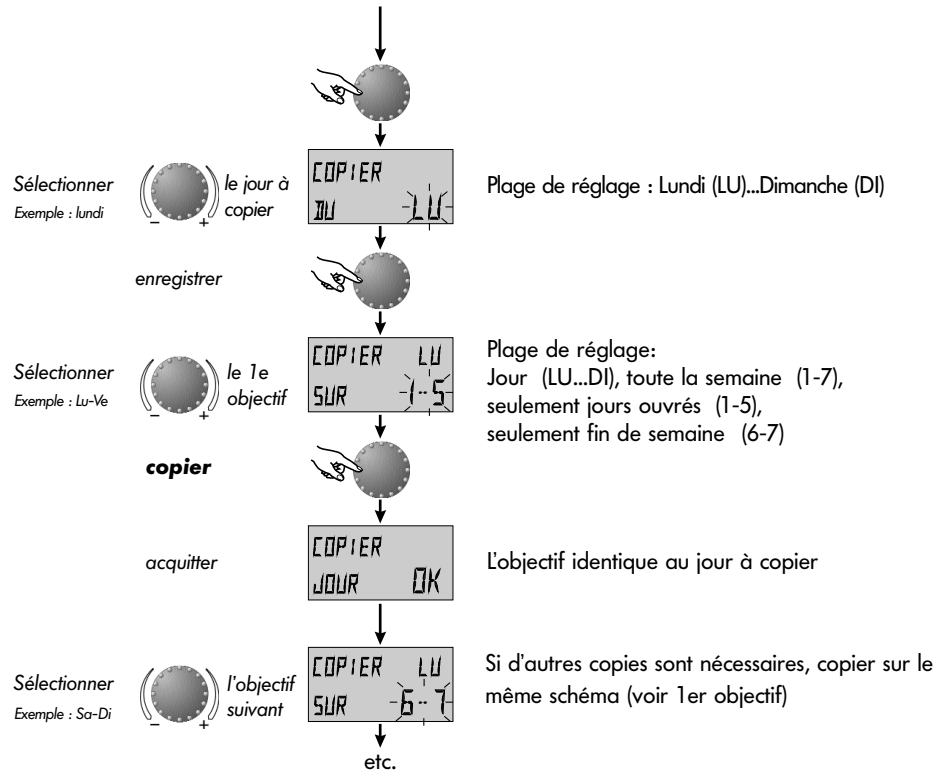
Sélectionner
Exemple : lundi

le jour à copier

COPIER
DU LU

Plage de réglage : Lundi (LU)...Dimanche (DI)

enregistrer

Sélectionner
Exemple : Lu-Ve

le 1e objectif

COPIER LU
SUR 1-5

Plage de réglage:
Jour (LU...DI), toute la semaine (1-7), seulement jours ouvrés (1-5), seulement fin de semaine (6-7)

copier

acquitter

COPIER
JOUR OK

L'objectif identique au jour à copier

Sélectionner
Exemple : Sa-Di

l'objectif suivant

COPIER LU
SUR 6-7

Si d'autres copies sont nécessaires, copier sur le même schéma (voir 1er objectif)

etc.